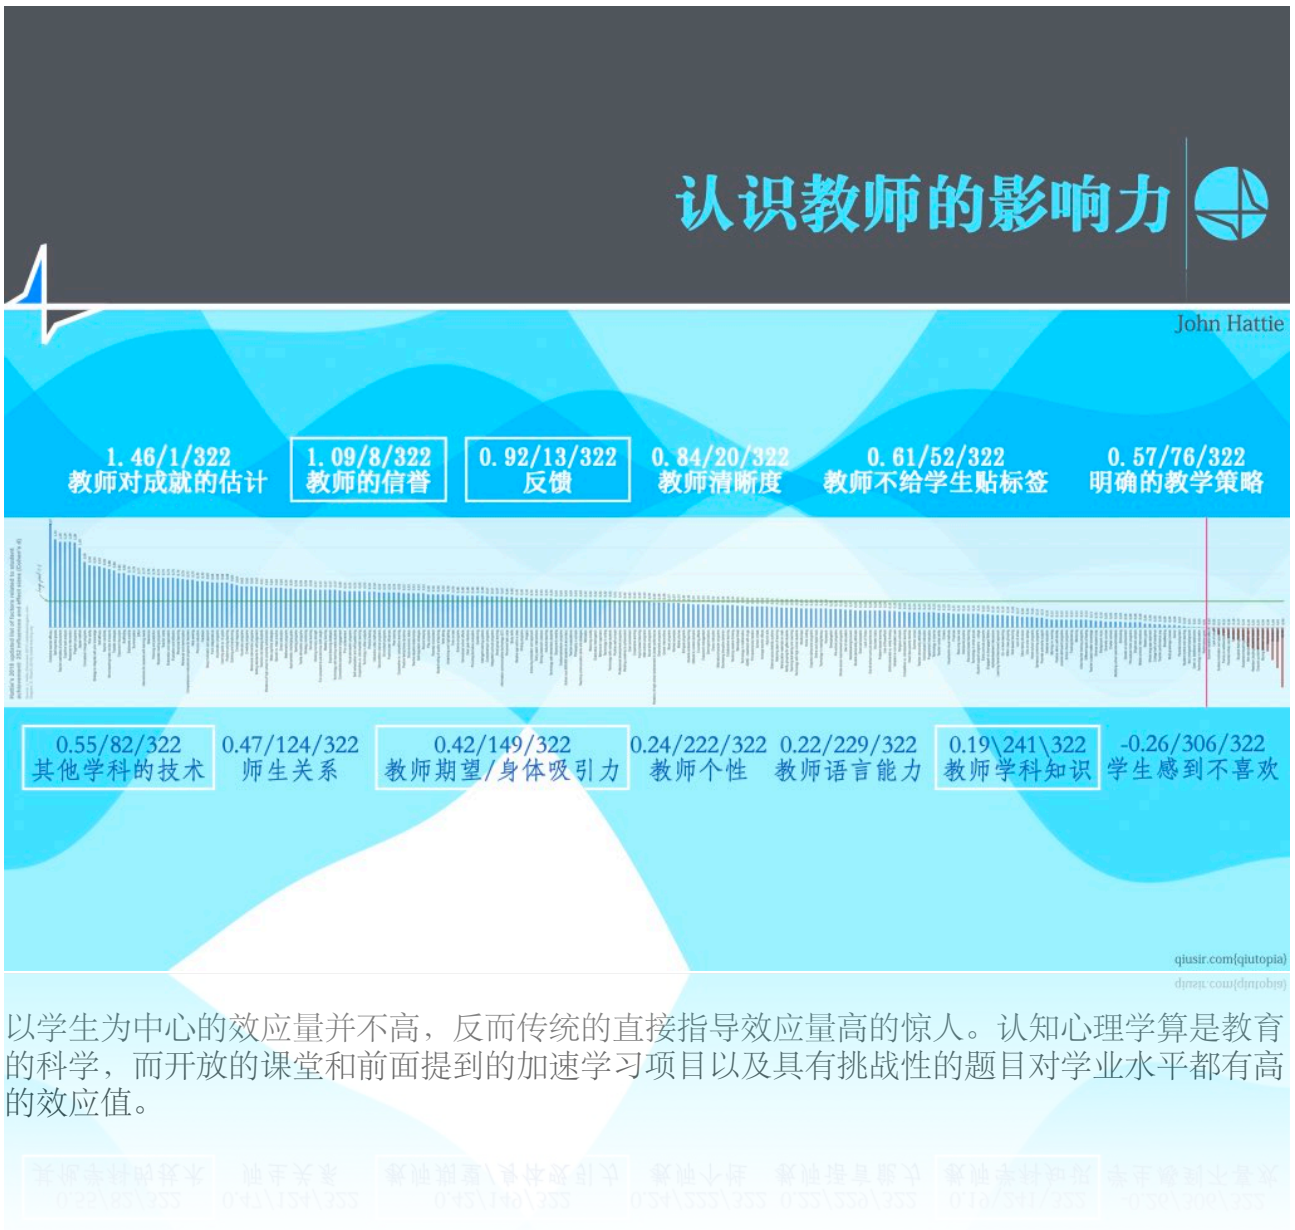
认识教师的影响力

John Hattie

1.46/1/322
教师对成就的估计

1.09/8/322
教师的信誉

0.92/13/322
反馈

0.84/20/322
教师清晰度

0.61/52/322
教师不给学生贴标签

0.57/76/322
明确的教学策略

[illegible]

0.55/82/322
其他学科的技术

0.47/124/322
师生关系

0.42/149/322
教师期望/身体吸引力

0.24/222/322
教师个性

0.22/229/322
教师语言能力

0.19\241\322
教师学科知识

-0.26/306/322
学生感到不喜欢

qiusir.com(qiutopia)

以学生为中心的效应量并不高，反而传统的直接指导效应量高的惊人。认知心理学算是教育的科学，而开放的课堂和前面提到的加速学习项目以及具有挑战性的题目对学业水平都有高的效应值。